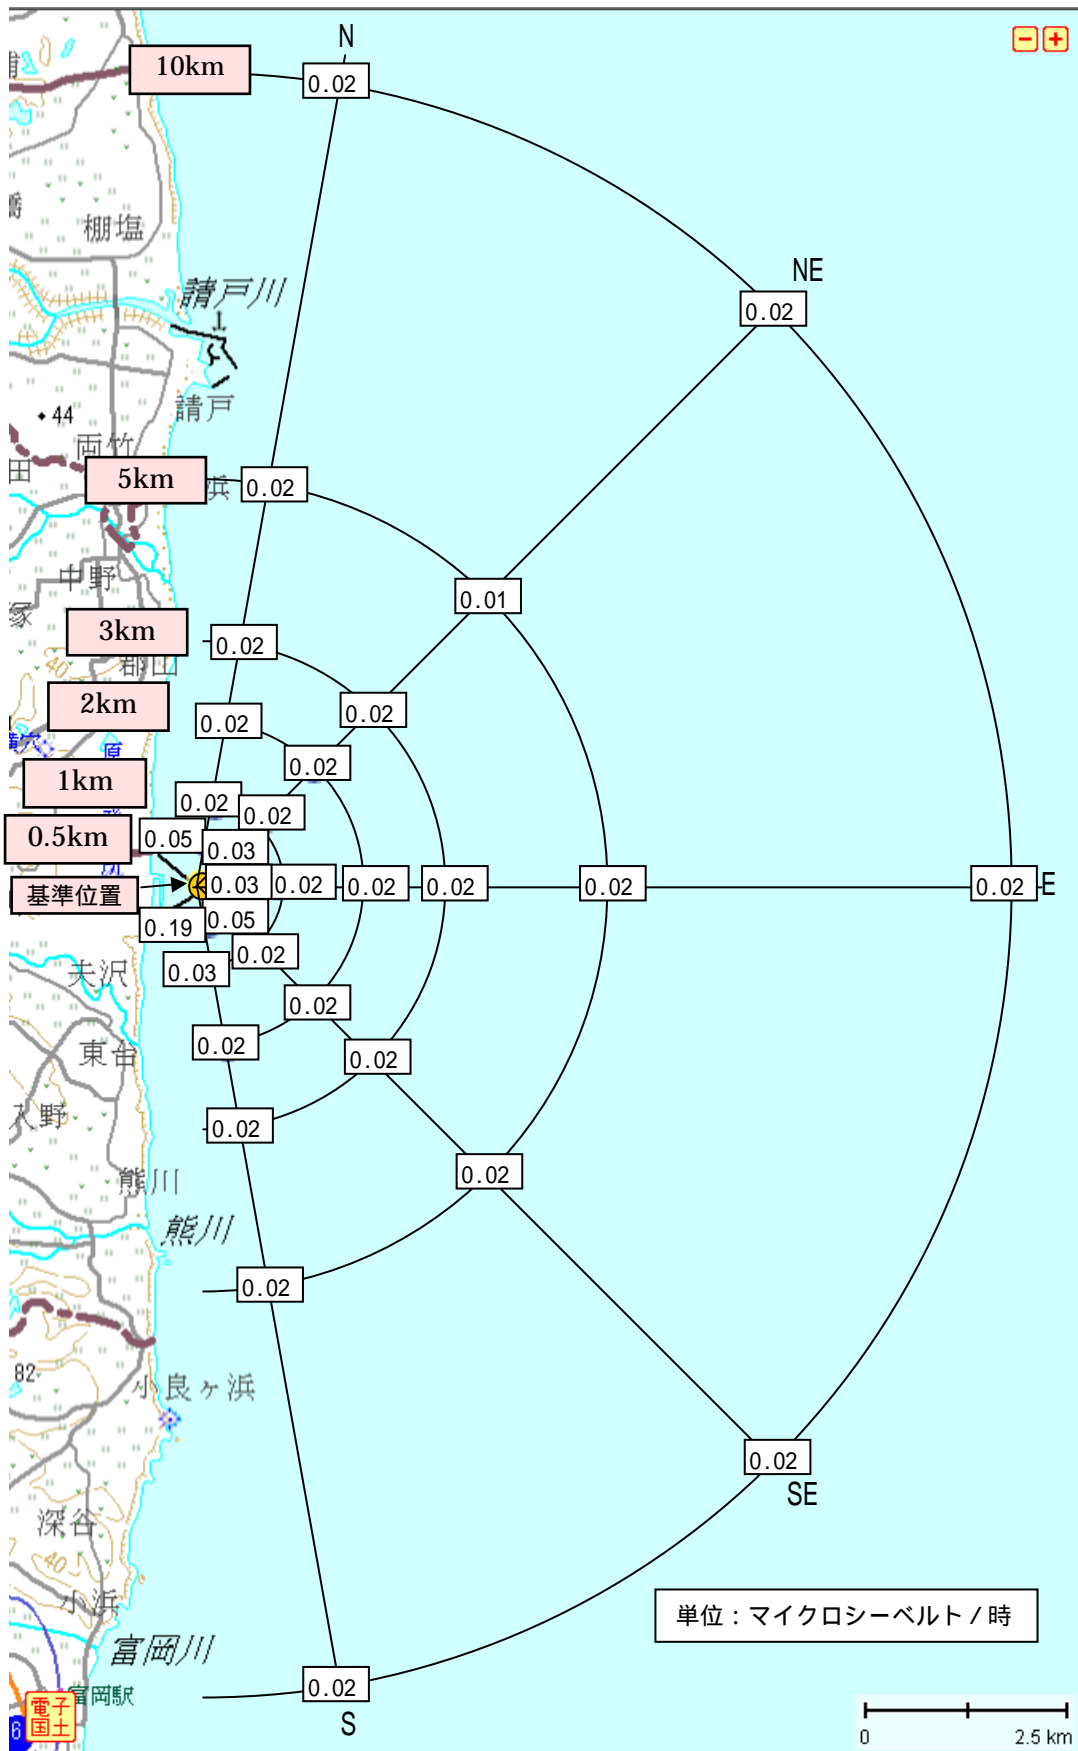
N
NE
E
SE
S
10km
5km
3km
2km
1km
0.5km
基準位置
0.02
0.02
0.02
0.01
0.02
0.02
0.02
0.02
0.02
0.02
0.05
0.03
0.03
0.02
0.02
0.02
0.02
0.02
0.19
0.05
0.02
0.03
0.02
0.02
0.02
0.02
0.02
0.02
0.02
0.02
0.02
棚塩
請戸川
請戸
44
両竹
田
浜
中野
郡山
夫沢
東台
大野
熊川
熊川
82
小良ヶ浜
深谷
40
小浜
富岡川
富岡駅
電子国土
6
単位：マイクロシーベルト／時
0
2.5 km